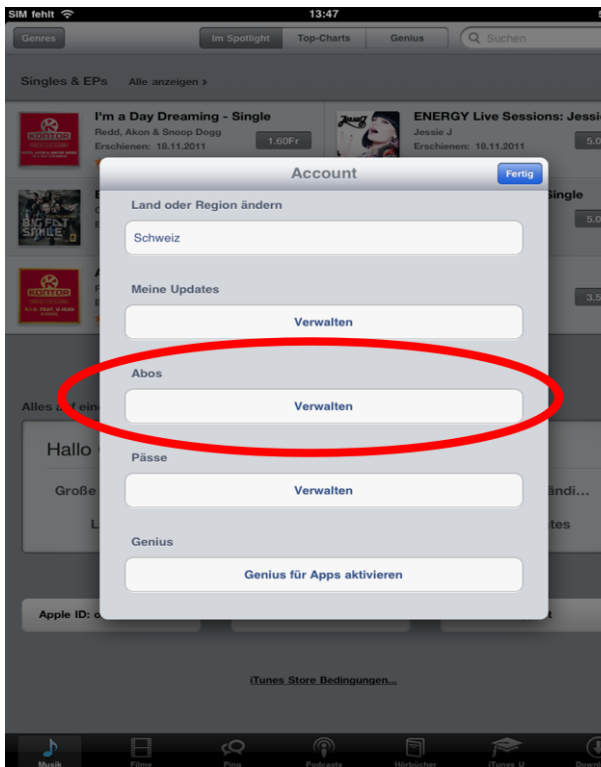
SIM fehlt 13:47

Genres Im Spotlight Top-Charts Genius Suchen

Singles & EPs Alle anzeigen >

I'm a Day Dreaming - Single
Redd, Akon & Snoop Dogg
Erschienen: 18.11.2011
1.60Fr

ENERGY Live Sessions: Jessi
Jessie J
Erschienen: 18.11.2011
5.0

Single
5.0

3.5

Account
Fertig

Land oder Region ändern

Schweiz

Meine Updates

Verwalten

Abos

Verwalten

Pässe

Verwalten

Genius

Genius für Apps aktivieren

Alles auf ein

Hallo

Große

ändi...

L

tes

Apple ID: c

iTunes Store Bedingungen...

Musik Filme Ping Podcasts Hörbücher iTunes U Downl